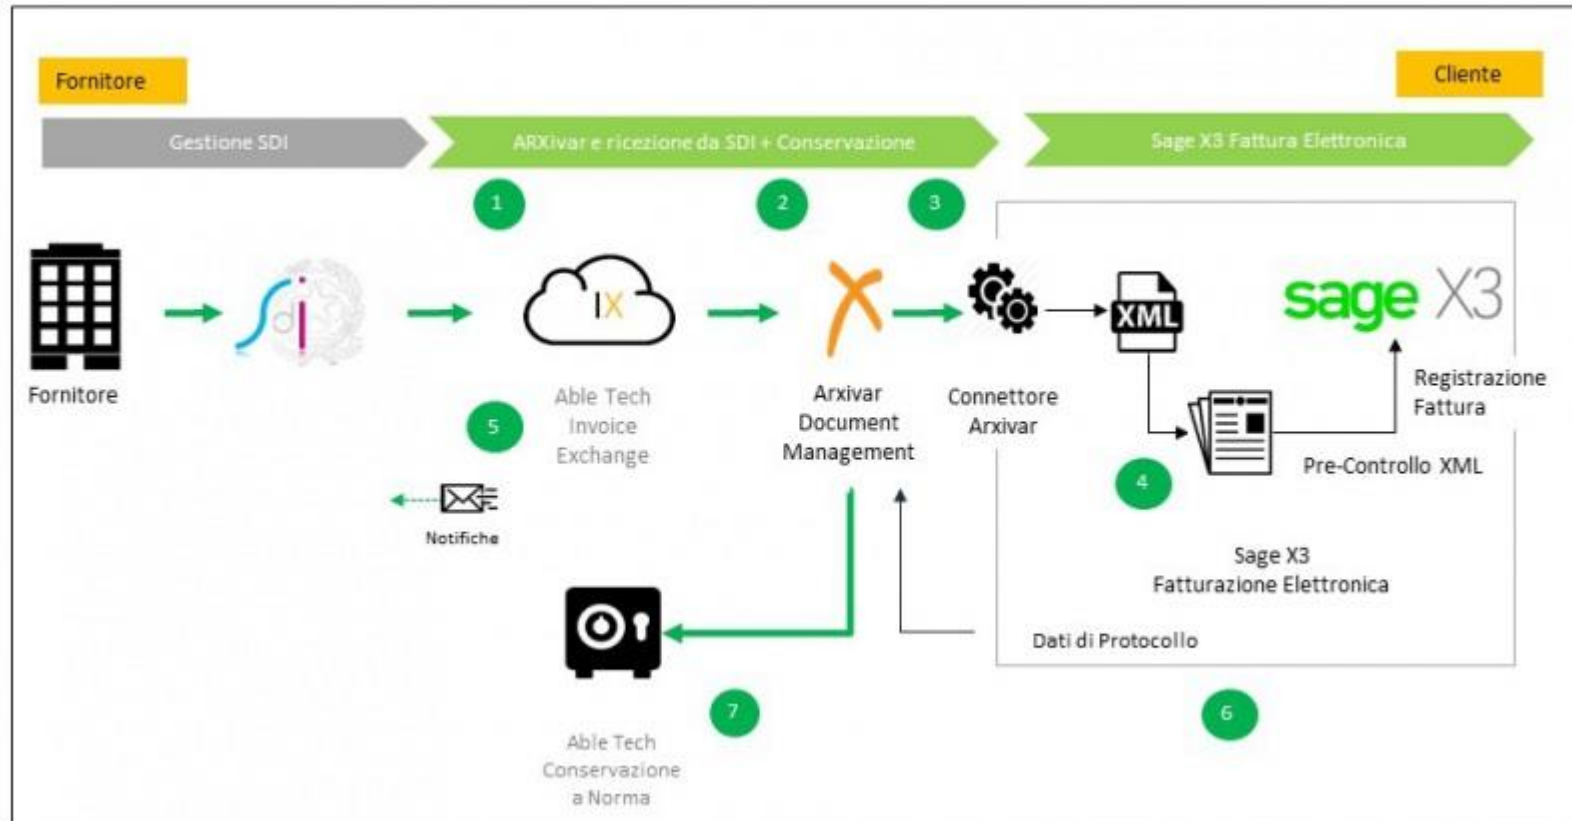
Fornitore

Cliente

Gestione SDI

ARXivar e ricezione da SDI + Conservazione

Sage X3 Fattura Elettronica

1

2

3

Fornitore

sdi

IX

Able Tech Invoice Exchange

Arxivar Document Management

Connettore Arxivar

XML

sage X3

Registrazione Fattura

Pre-Controllo XML

5

4

Notifiche

Sage X3 Fatturazione Elettronica

Dati di Protocollo

7

6

Able Tech Conservazione a Norma